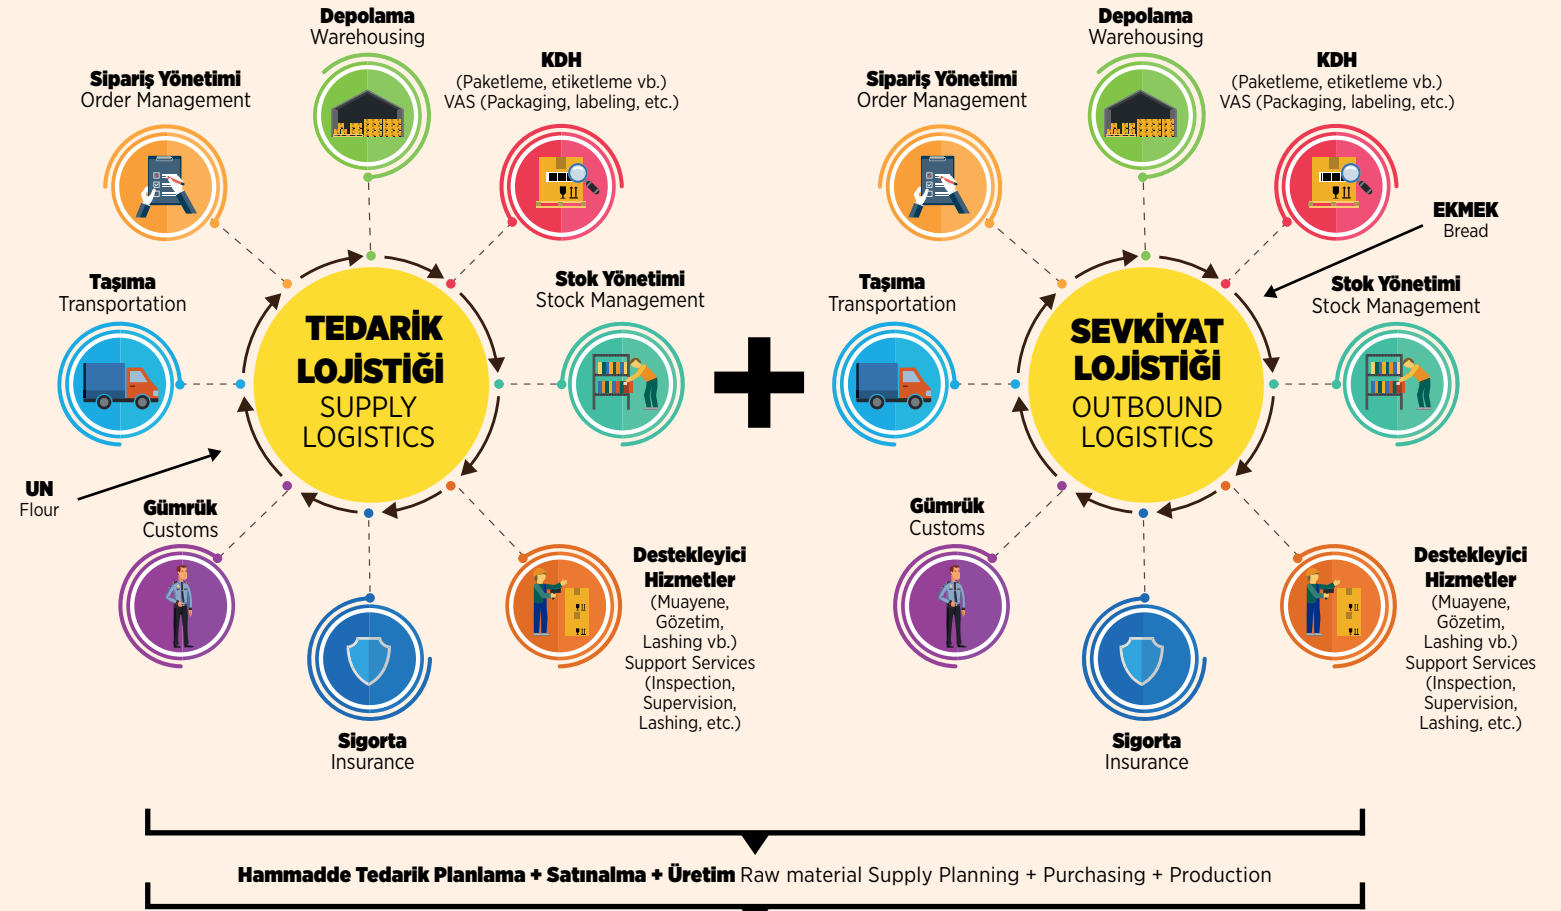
Depolama
Warehousing

KDH
(Paketleme, etiketleme vb.)
VAS (Packaging, labeling, etc.)

Sipariş Yönetimi
Order Management

Taşıma
Transportation

TEDARİK LOJİSTİĞİ
SUPPLY LOGISTICS

Stok Yönetimi
Stock Management

UN
Flour

Gümrük
Customs

Sigorta
Insurance

Destekleyici Hizmetler
(Muayene, Gözetim, Lashing vb.)
Support Services
(Inspection, Supervision, Lashing, etc.)

+

Depolama
Warehousing

KDH
(Paketleme, etiketleme vb.)
VAS (Packaging, labeling, etc.)

Sipariş Yönetimi
Order Management

EKMEK
Bread

Taşıma
Transportation

SEVKİYAT LOJİSTİĞİ
OUTBOUND LOGISTICS

Stok Yönetimi
Stock Management

Gümrük
Customs

Sigorta
Insurance

Destekleyici Hizmetler
(Muayene, Gözetim, Lashing vb.)
Support Services
(Inspection, Supervision, Lashing, etc.)

Hammadde Tedarik Planlama + Satınalma + Üretim Raw material Supply Planning + Purchasing + Production